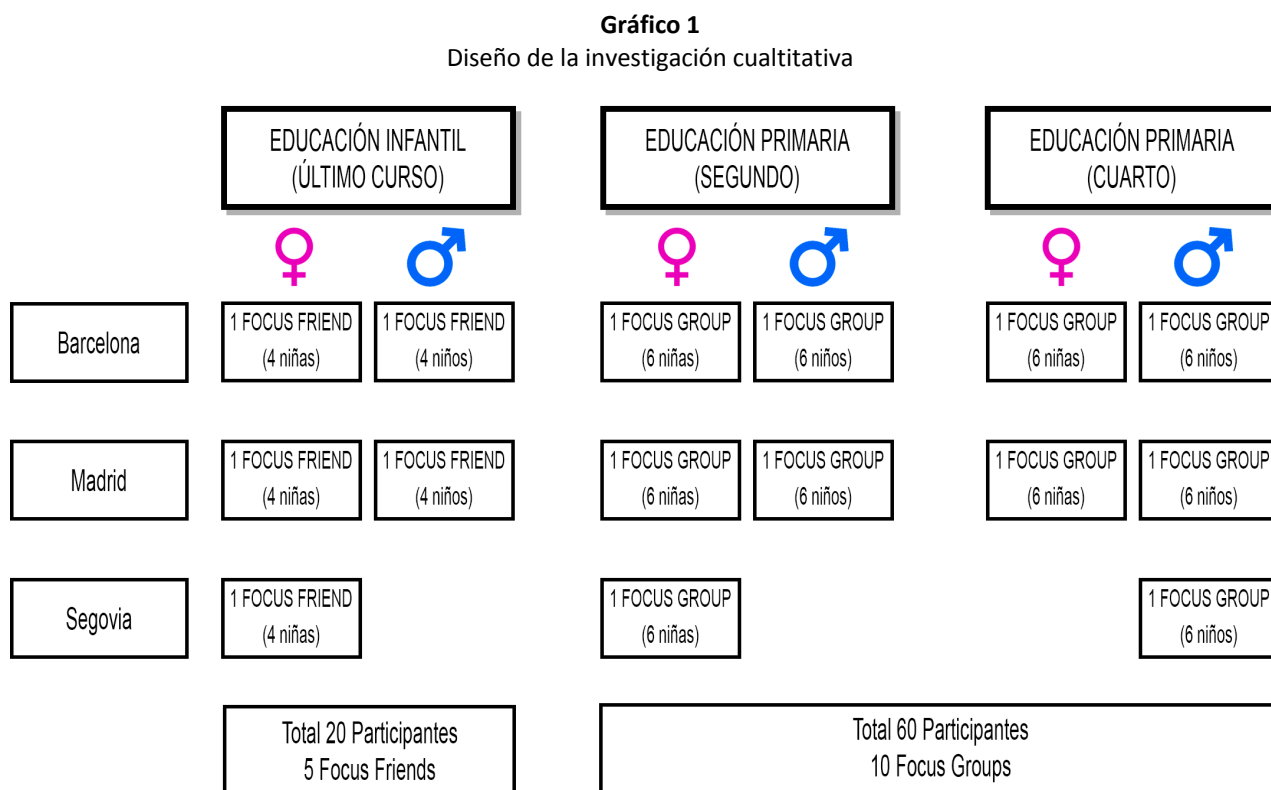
**Gráfico 1**
Diseño de la investigación cualtitativa

EDUCACIÓN INFANTIL (ÚLTIMO CURSO)

EDUCACIÓN PRIMARIA (SEGUNDO)

EDUCACIÓN PRIMARIA (CUARTO)

♀ ♂ ♀ ♂ ♀ ♂

| | ♀ | ♂ | ♀ | ♂ | ♀ | ♂ |
|---|---|---|---|---|---|---|
| Barcelona | 1 FOCUS FRIEND (4 niñas) | 1 FOCUS FRIEND (4 niños) | 1 FOCUS GROUP (6 niñas) | 1 FOCUS GROUP (6 niños) | 1 FOCUS GROUP (6 niñas) | 1 FOCUS GROUP (6 niños) |
| Madrid | 1 FOCUS FRIEND (4 niñas) | 1 FOCUS FRIEND (4 niños) | 1 FOCUS GROUP (6 niñas) | 1 FOCUS GROUP (6 niños) | 1 FOCUS GROUP (6 niñas) | 1 FOCUS GROUP (6 niños) |
| Segovia | 1 FOCUS FRIEND (4 niñas) | | 1 FOCUS GROUP (6 niñas) | | | 1 FOCUS GROUP (6 niños) |

Total 20 Participantes
5 Focus Friends

Total 60 Participantes
10 Focus Groups